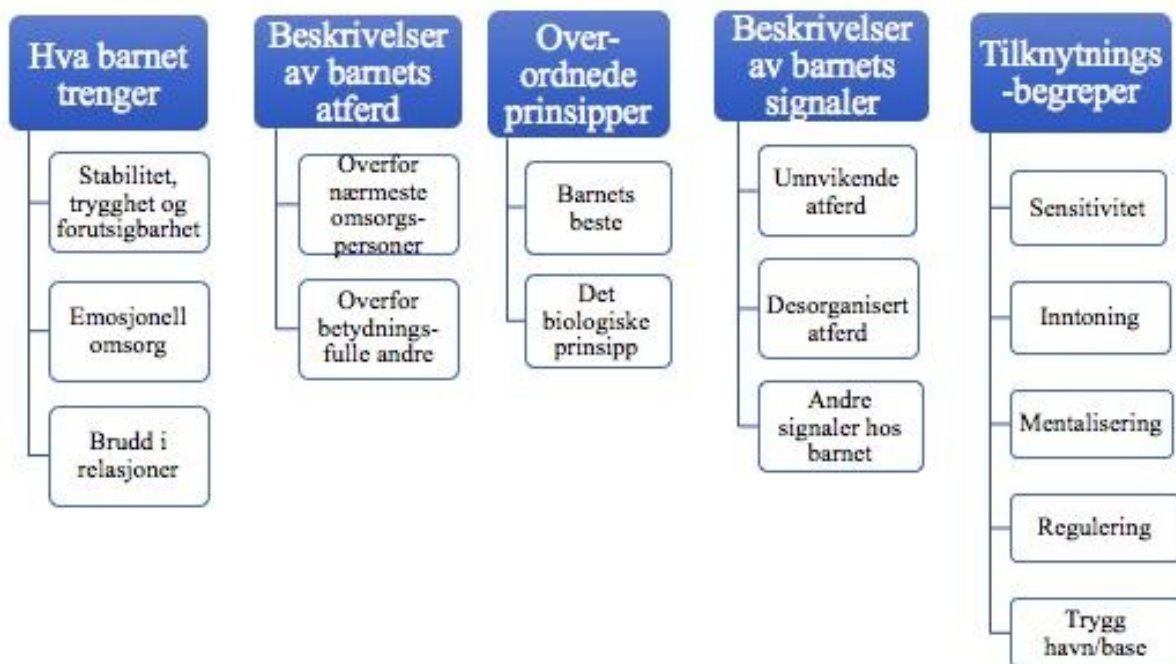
Hva barnet trenger

Stabilitet, trygghet og forutsigbarhet

Emosjonell omsorg

Brudd i relasjoner

Beskrivelser av barnets atferd

Overfor nærmeste omsorgspersoner

Overfor betydningsfulle andre

Overordnede prinsipper

Barnets beste

Det biologiske prinsipp

Beskrivelser av barnets signaler

Unnvikende atferd

Desorganisert atferd

Andre signaler hos barnet

Tilknytnings-begreper

Sensitivitet

Inntoning

Mentalisering

Regulering

Trygg havn/base